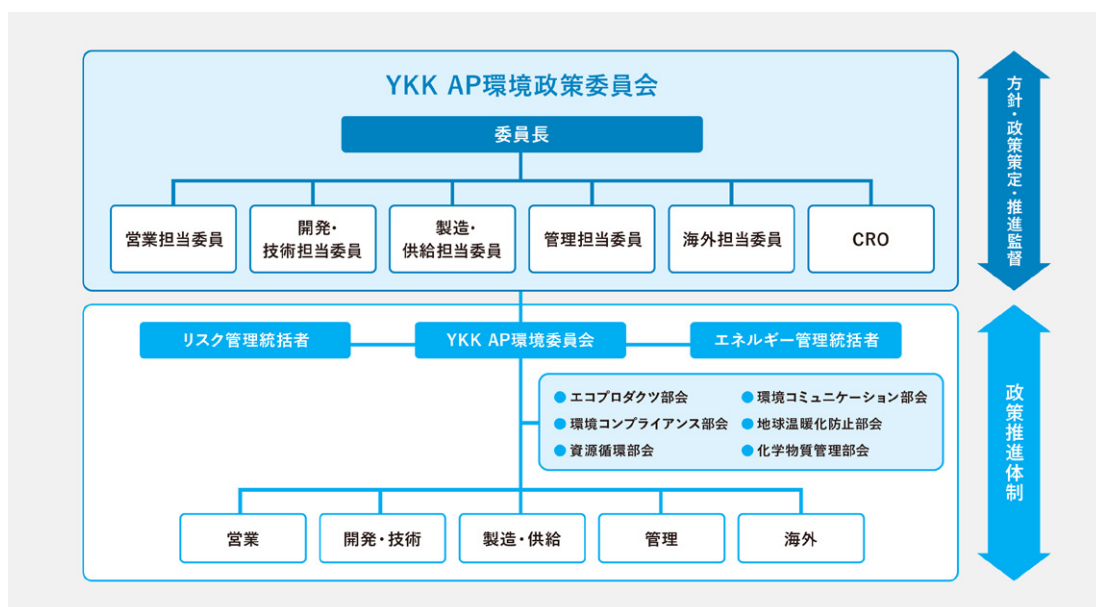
YKK AP環境政策委員会

委員長

営業担当委員

開発・技術担当委員

製造・供給担当委員

管理担当委員

海外担当委員

CRO

方針・政策策定・推進監督

リスク管理統括者

YKK AP環境委員会

エネルギー管理統括者

エコプロダクツ部会
環境コミュニケーション部会
環境コンプライアンス部会
地球温暖化防止部会
資源循環部会
化学物質管理部会

営業

開発・技術

製造・供給

管理

海外

政策推進体制